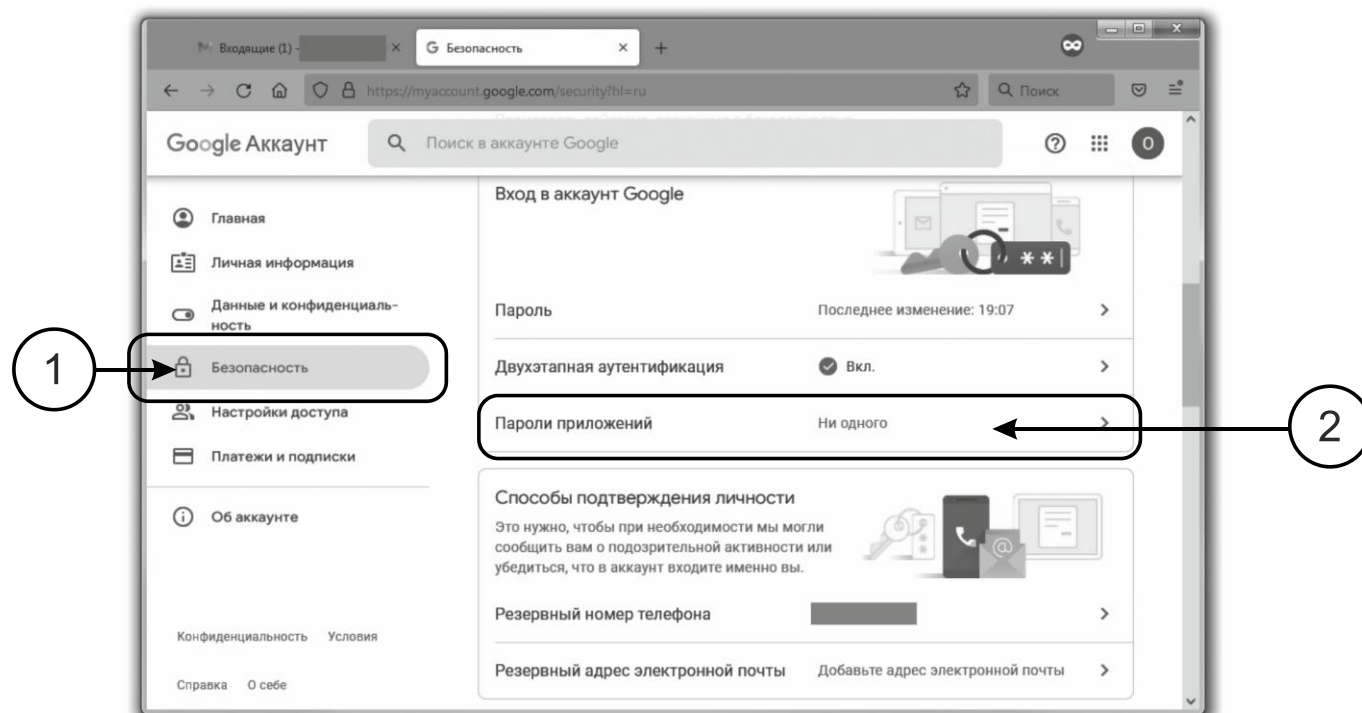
Входящие (1) -
G Безопасность
https://myaccount.google.com/security?hl=ru
Поиск

Google Аккаунт
Поиск в аккаунте Google
O

Главная
Личная информация
Данные и конфиденциальность
Безопасность
Настройки доступа
Платежи и подписки
Об аккаунте

Конфиденциальность Условия
Справка О себе

Вход в аккаунт Google
Пароль Последнее изменение: 19:07
Двухэтапная аутентификация Вкл.
Пароли приложений Ни одного

Способы подтверждения личности
Это нужно, чтобы при необходимости мы могли сообщить вам о подозрительной активности или убедиться, что в аккаунт входите именно вы.
Резервный номер телефона
Резервный адрес электронной почты Добавьте адрес электронной почты

1
2